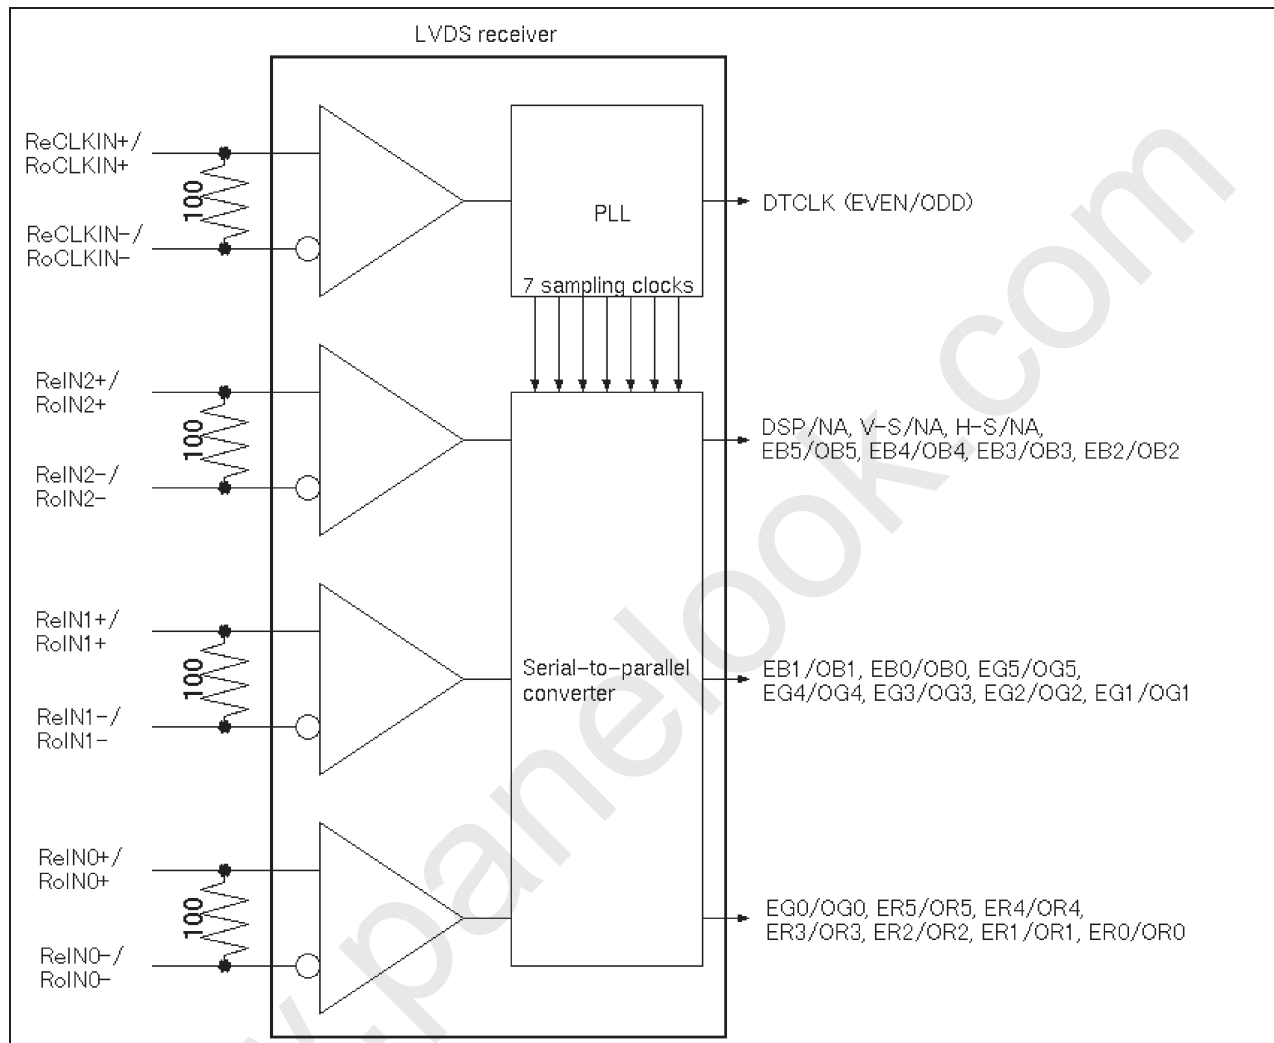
LVDS receiver

ReCLKIN+/
RoCLKIN+

100

ReCLKIN-/
RoCLKIN-

PLL

7 sampling clocks

DTCLK (EVEN/ODD)

ReIN2+/
RoIN2+

100

ReIN2-/
RoIN2-

DSP/NA, V-S/NA, H-S/NA,
EB5/OB5, EB4/OB4, EB3/OB3, EB2/OB2

ReIN1+/
RoIN1+

100

ReIN1-/
RoIN1-

Serial-to-parallel converter

EB1/OB1, EB0/OB0, EG5/OG5,
EG4/OG4, EG3/OG3, EG2/OG2, EG1/OG1

ReIN0+/
RoIN0+

100

ReIN0-/
RoIN0-

EG0/OG0, ER5/OR5, ER4/OR4,
ER3/OR3, ER2/OR2, ER1/OR1, ER0/OR0

www.panelook.com